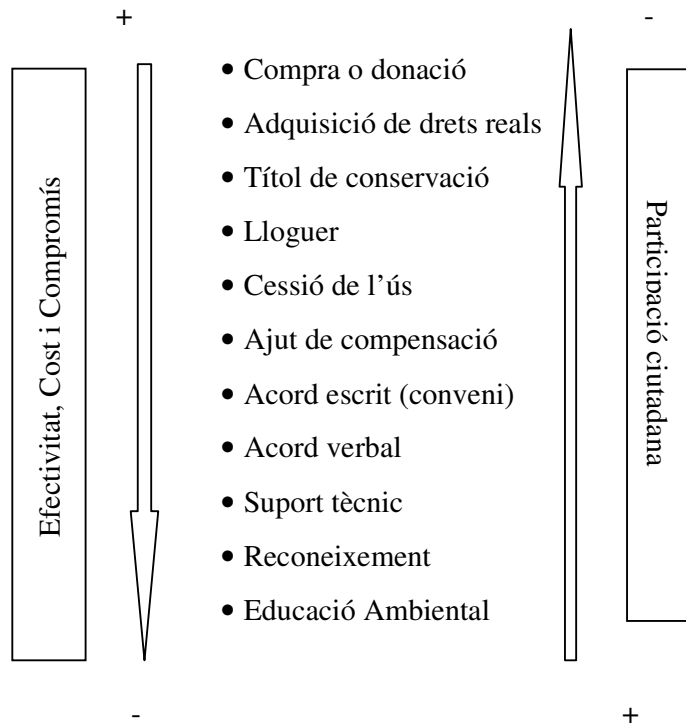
+

-

Efectivitat, Cost i Compromís

• Compra o donació
• Adquisició de drets reals
• Títol de conservació
• Lloguer
• Cessió de l'ús
• Ajut de compensació
• Acord escrit (conveni)
• Acord verbal
• Suport tècnic
• Reconeixement
• Educació Ambiental

Participació ciutadana

-

+